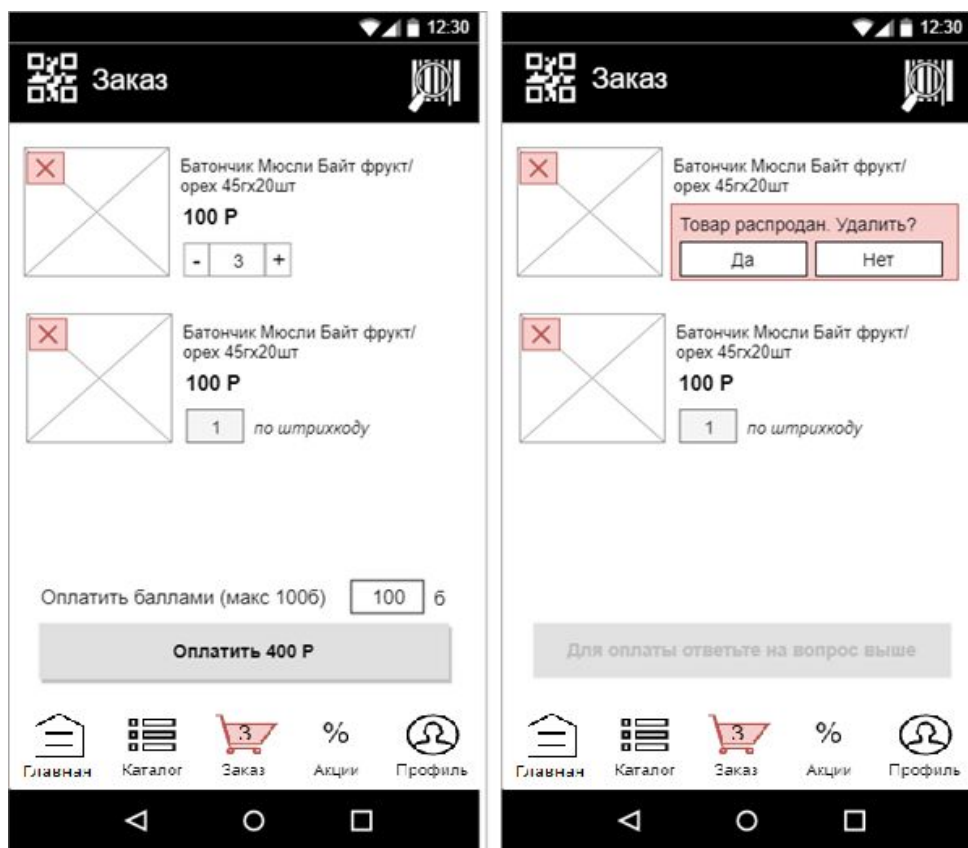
12:30

Заказ

Батончик Мюсли Байт фрукт/орех 45гх20шт

100 Р

- 3 +

Батончик Мюсли Байт фрукт/орех 45гх20шт

100 Р

1 по штрихкоду

Оплатить баллами (макс 100б) 100 б

Оплатить 400 Р

Главная Каталог 3 Заказ % Акции Профиль

12:30

Заказ

Батончик Мюсли Байт фрукт/орех 45гх20шт

Товар распродан. Удалить?

Да Нет

Батончик Мюсли Байт фрукт/орех 45гх20шт

100 Р

1 по штрихкоду

Для оплаты ответьте на вопрос выше

Главная Каталог 3 Заказ % Акции Профиль